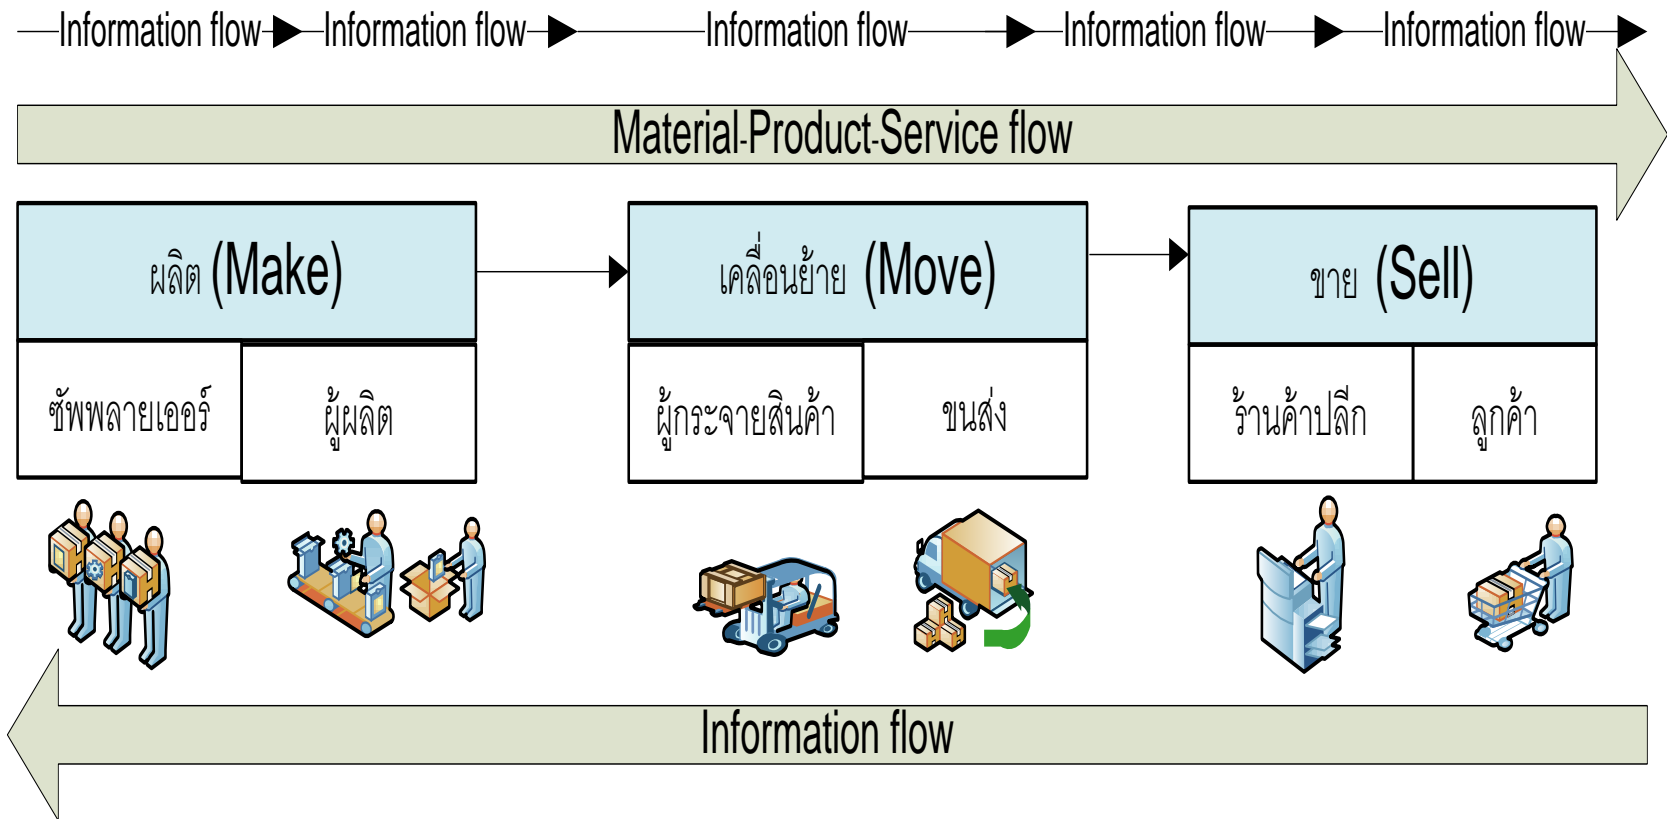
Information flow Information flow Information flow Information flow Information flow

Material-Product-Service flow

ผลิต (Make)

ซัพพลายเออร์

ผู้ผลิต

เคลื่อนย้าย (Move)

ผู้กระจายสินค้า

ขนส่ง

ขาย (Sell)

ร้านค้าปลีก

ลูกค้า

Information flow